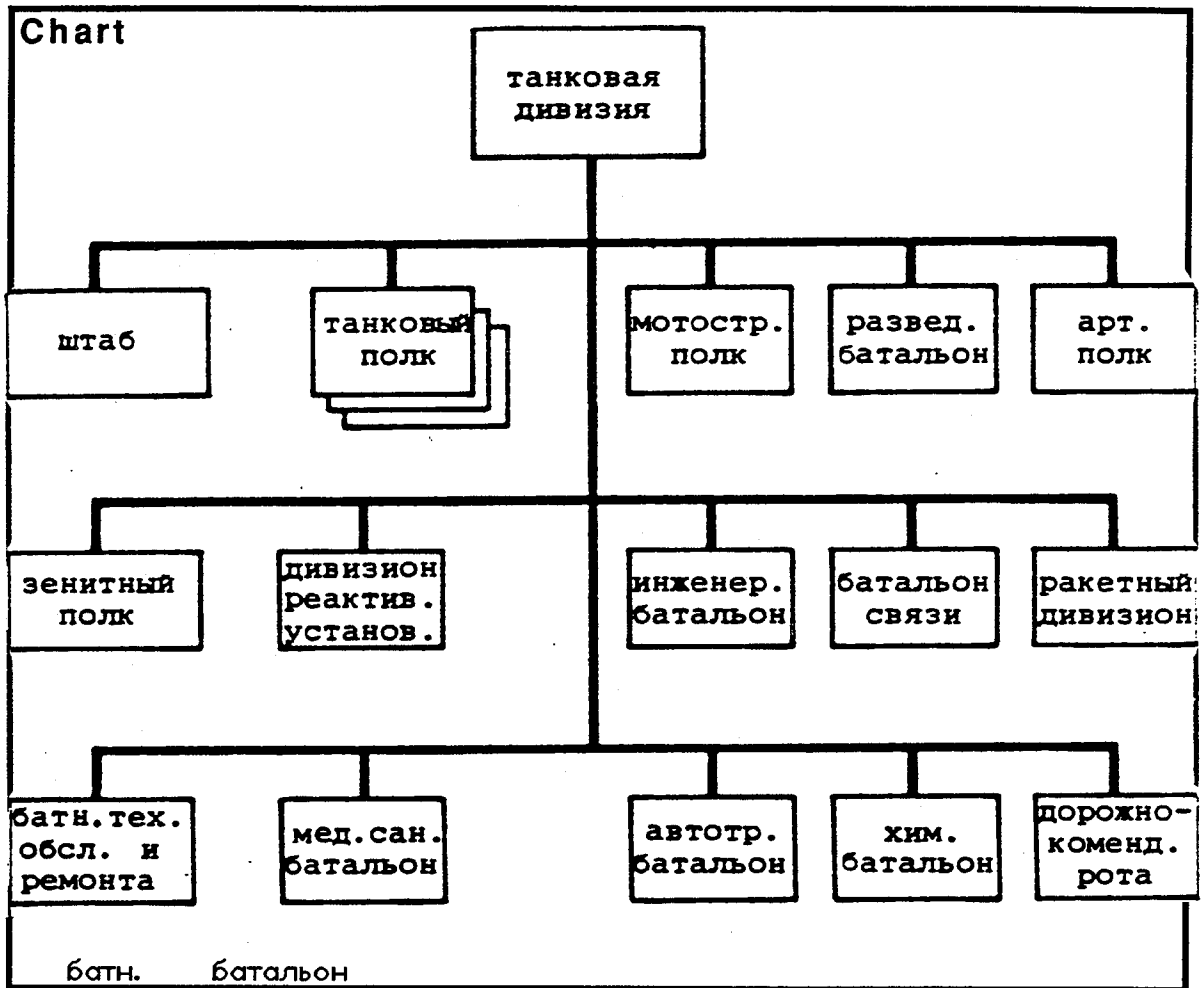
Chart

танковая дивизия

штаб

танковый полк

мотостр. полк

развед. батальон

арт. полк

зенитный полк

дивизион реактив. установ.

инженер. батальон

батальон связи

ракетный дивизион

батн.тех. обсл. и ремонта

мед.сан. батальон

автотр. батальон

хим. батальон

дорожно-коменд. рота

батн. батальон